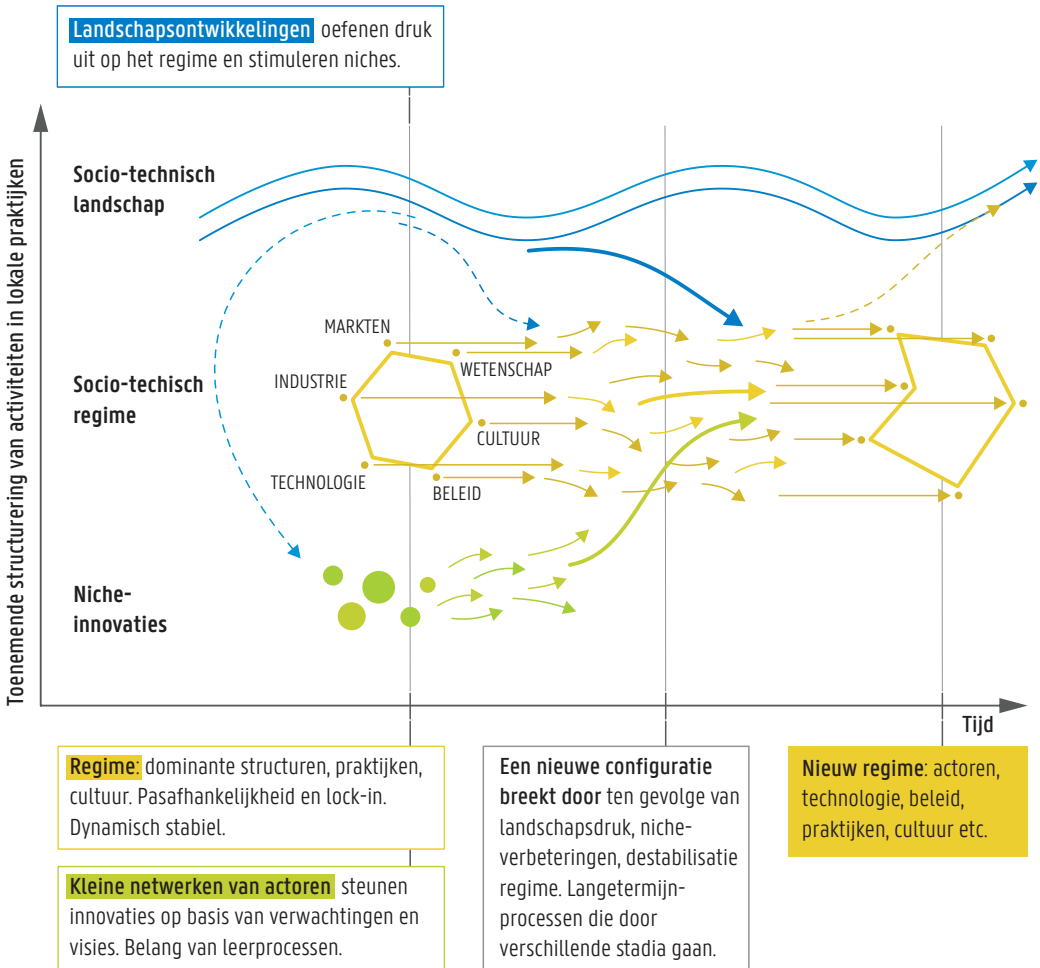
Landschapsontwikkelingen oefenen druk uit op het regime en stimuleren niches.

Toenemende structurering van activiteiten in lokale praktijken

Socio-technisch landschap

Socio-techisch regime

Niche-innovaties

MARKTEN

WETENSCHAP

INDUSTRIE

CULTUUR

TECHNOLOGIE

BELEID

Tijd

Regime: dominante structuren, praktijken, cultuur. Pasafhankelijkheid en lock-in. Dynamisch stabiel.

Kleine netwerken van actoren steunen innovaties op basis van verwachtingen en visies. Belang van leerprocessen.

Een nieuwe configuratie breekt door ten gevolge van landschapsdruk, nicheverbeteringen, destabilisatie regime. Langetermijnprocessen die door verschillende stadia gaan.

Nieuw regime: actoren, technologie, beleid, praktijken, cultuur etc.